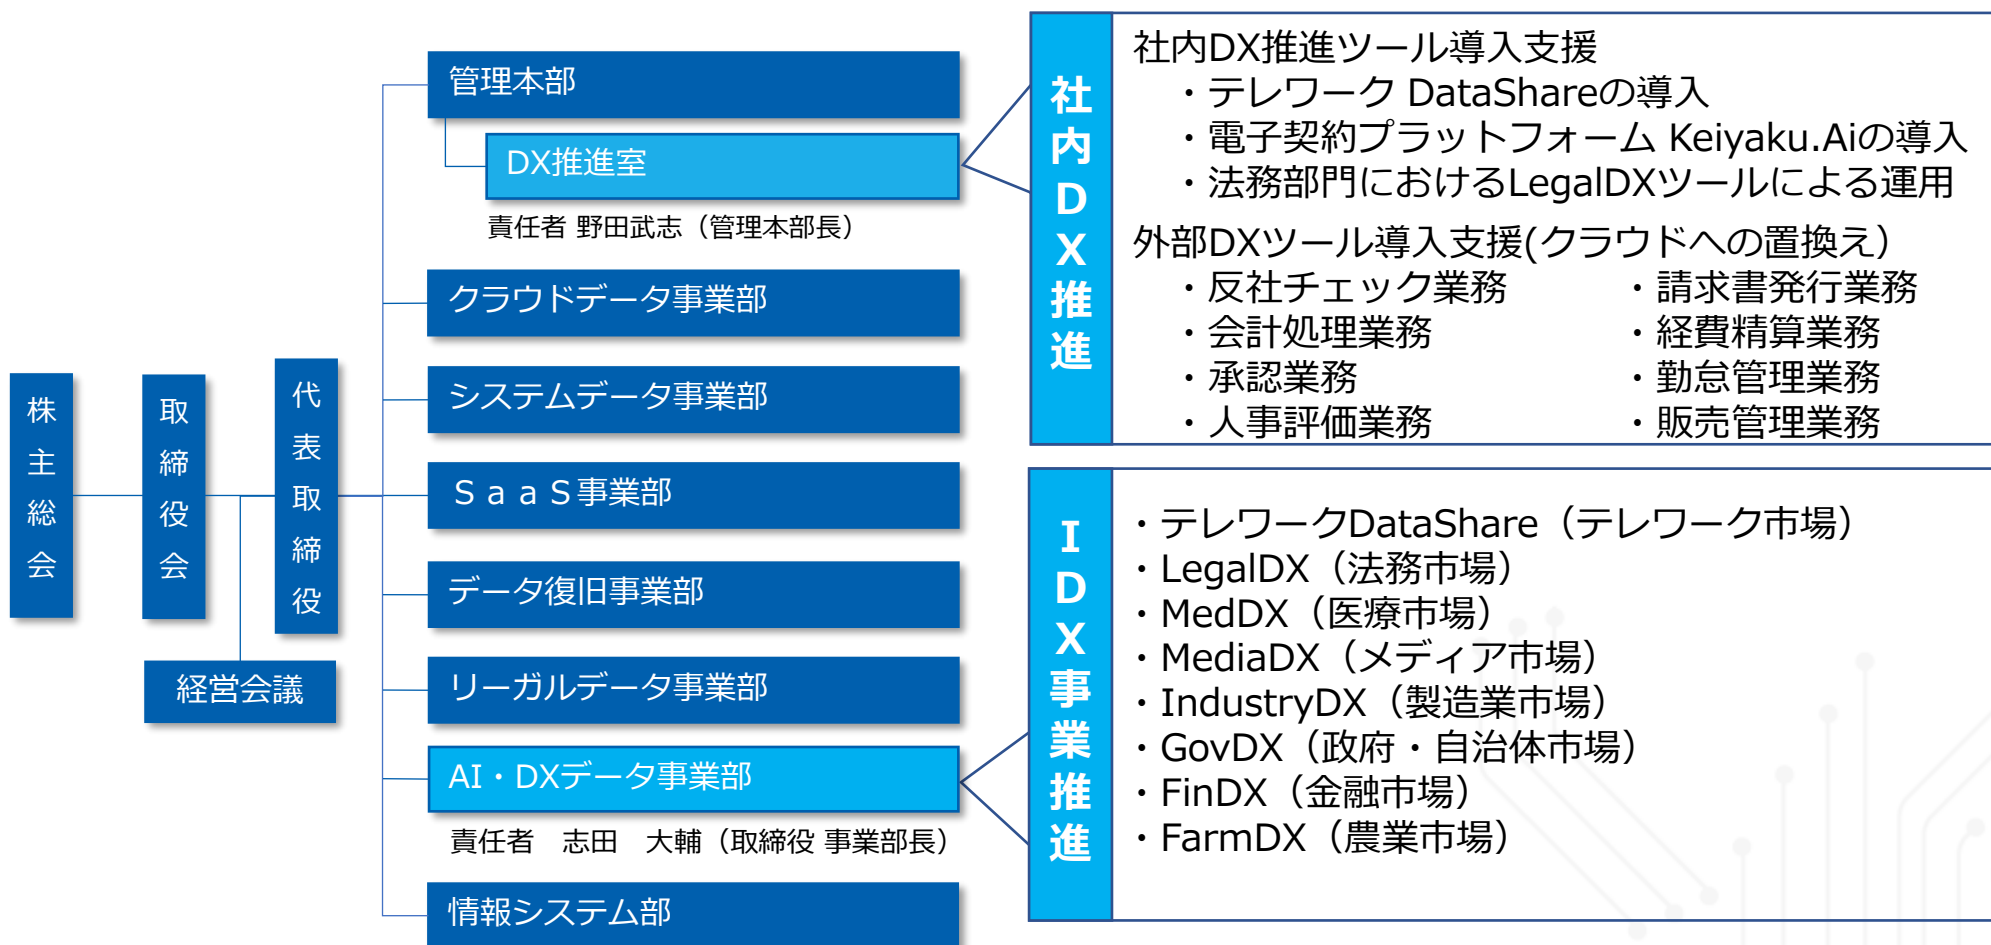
株主総会

取締役会

代表取締役

経営会議

管理本部

DX推進室

責任者 野田武志（管理本部長）

クラウドデータ事業部

システムデータ事業部

ＳａａＳ事業部

データ復旧事業部

リーガルデータ事業部

AI・DXデータ事業部

責任者　志田　大輔（取締役 事業部長）

情報システム部

社内DX推進

社内DX推進ツール導入支援
・テレワーク DataShareの導入
・電子契約プラットフォーム Keiyaku.Aiの導入
・法務部門におけるLegalDXツールによる運用

外部DXツール導入支援(クラウドへの置換え）
・反社チェック業務
・会計処理業務
・承認業務
・人事評価業務
・請求書発行業務
・経費精算業務
・勤怠管理業務
・販売管理業務

IDX事業推進

・テレワークDataShare（テレワーク市場）
・LegalDX（法務市場）
・MedDX（医療市場）
・MediaDX（メディア市場）
・IndustryDX（製造業市場）
・GovDX（政府・自治体市場）
・FinDX（金融市場）
・FarmDX（農業市場）